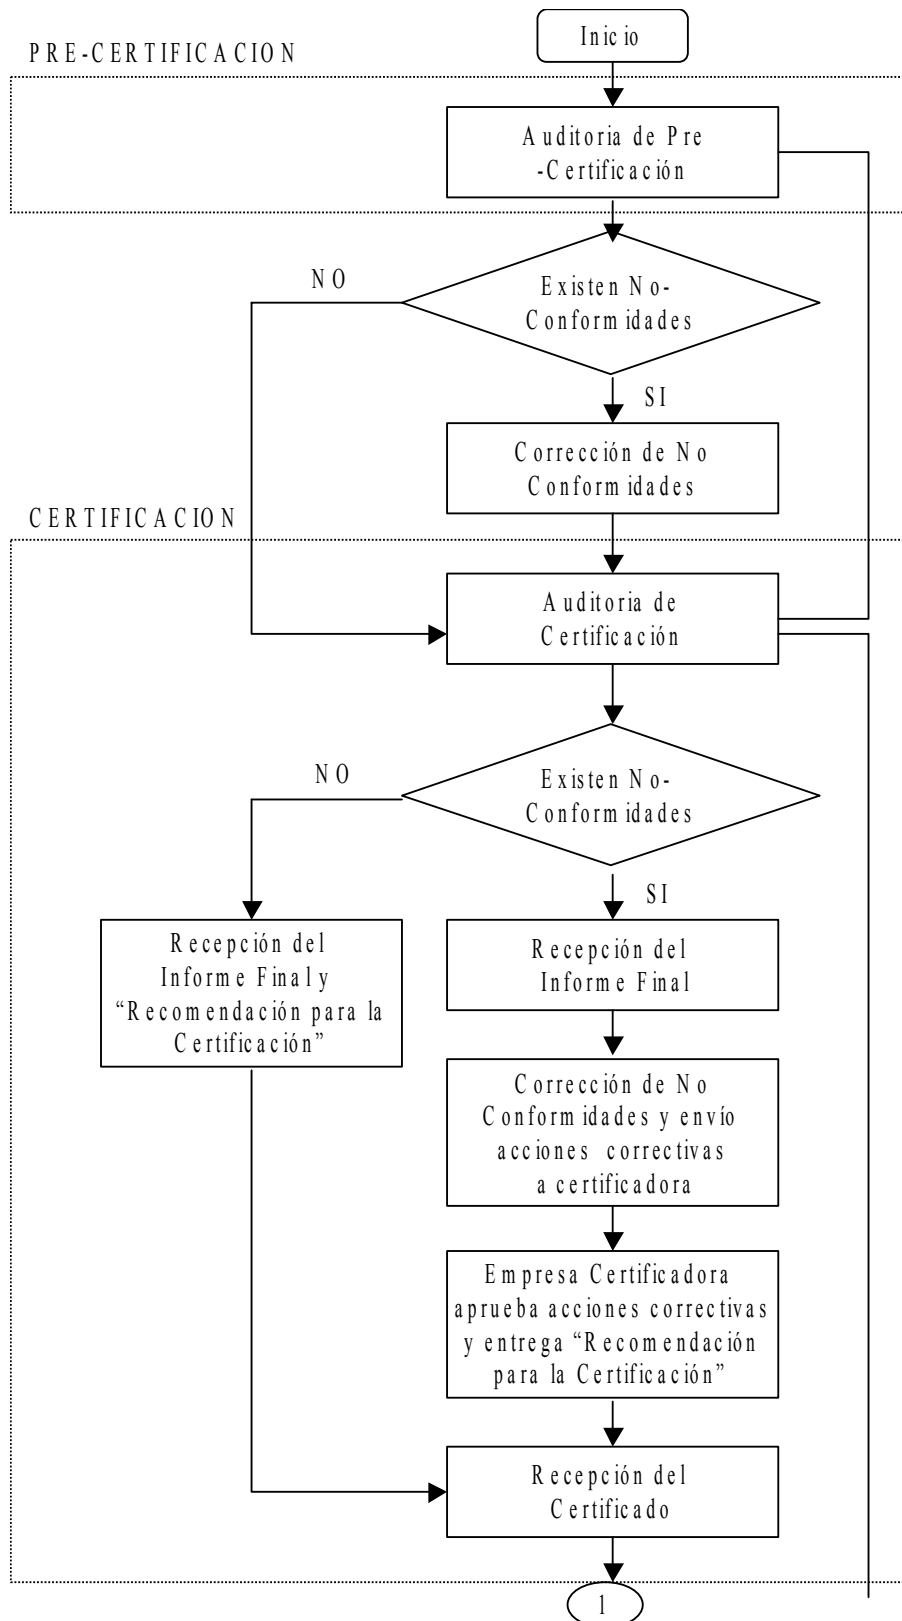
Inicio

PRE-CERTIFICACION

Auditoria de Pre-Certificación

Existen No-Conformidades

NO

SI

Corrección de No Conformidades

CERTIFICACION

Auditoria de Certificación

Existen No-Conformidades

NO

SI

Recepción del Informe Final y "Recomendación para la Certificación"

Recepción del Informe Final

Corrección de No Conformidades y envío acciones correctivas a certificadora

Empresa Certificadora aprueba acciones correctivas y entrega "Recomendación para la Certificación"

Recepción del Certificado

1